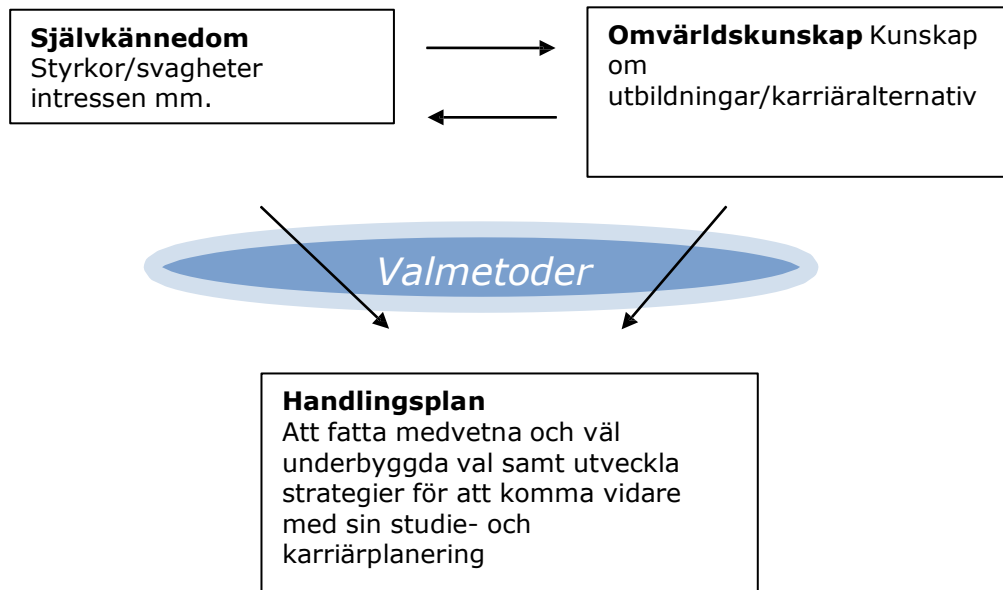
**Självkännedom**
Styrkor/svagheter intressen mm.

**Omvärldskunskap** Kunskap om utbildningar/karriäralternativ

Valmetoder

**Handlingsplan**
Att fatta medvetna och väl underbyggda val samt utveckla strategier för att komma vidare med sin studie- och karriärplanering